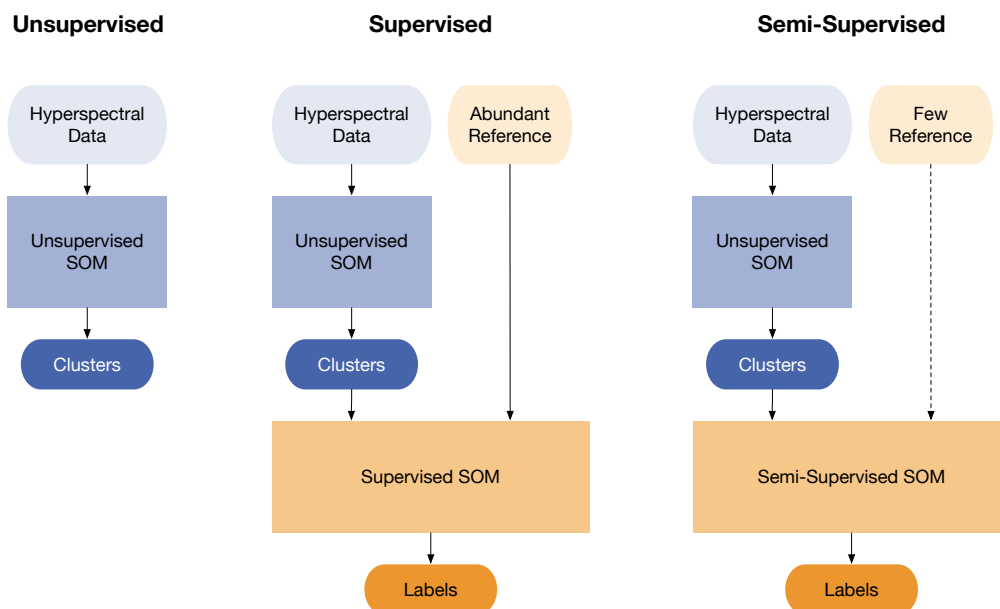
Unsupervised

Hyperspectral Data

Unsupervised SOM

Clusters

Supervised

Hyperspectral Data

Abundant Reference

Unsupervised SOM

Clusters

Supervised SOM

Labels

Semi-Supervised

Hyperspectral Data

Few Reference

Unsupervised SOM

Clusters

Semi-Supervised SOM

Labels